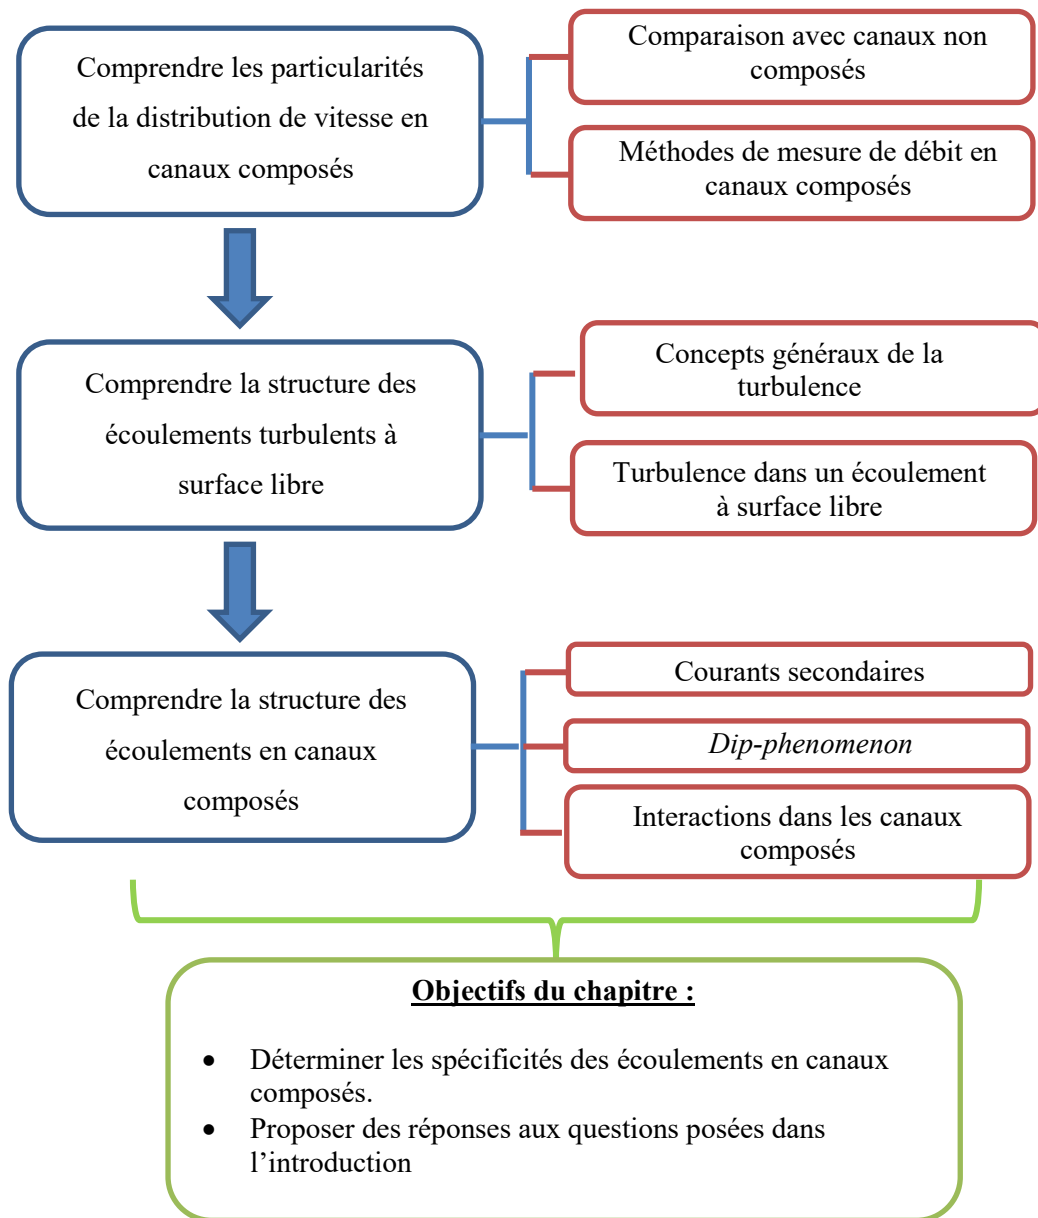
Comprendre les particularités de la distribution de vitesse en canaux composés

Comparaison avec canaux non composés

Méthodes de mesure de débit en canaux composés

Comprendre la structure des écoulements turbulents à surface libre

Concepts généraux de la turbulence

Turbulence dans un écoulement à surface libre

Comprendre la structure des écoulements en canaux composés

Courants secondaires

Dip-phenomenon

Interactions dans les canaux composés

Objectifs du chapitre :

- Déterminer les spécificités des écoulements en canaux composés.
- Proposer des réponses aux questions posées dans l'introduction